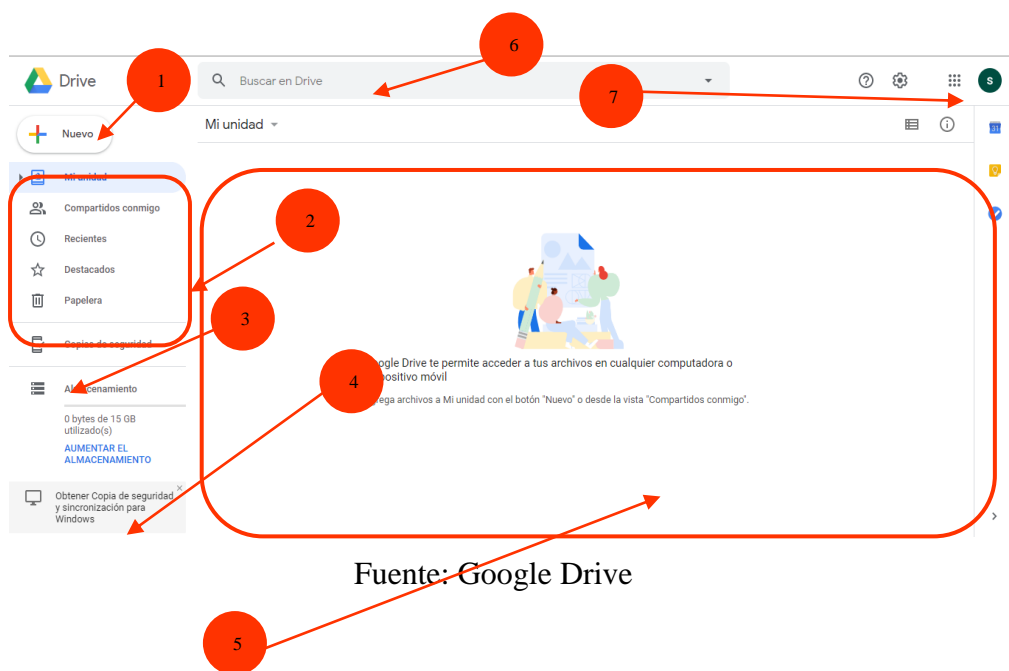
Drive

1

Buscar en Drive

6

7

S

Nuevo

Mi unidad

Mi unidad

Compartidos conmigo

Recientes

Destacados

Papelera

2

3

Copias de seguridad

Almacenamiento

0 bytes de 15 GB utilizado(s)

AUMENTAR EL ALMACENAMIENTO

4

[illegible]oogle Drive te permite acceder a tus archivos en cualquier computadora o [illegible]ispositivo móvil

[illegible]rega archivos a Mi unidad con el botón "Nuevo" o desde la vista "Compartidos conmigo".

Obtener Copia de seguridad y sincronización para Windows

Fuente: Google Drive

5